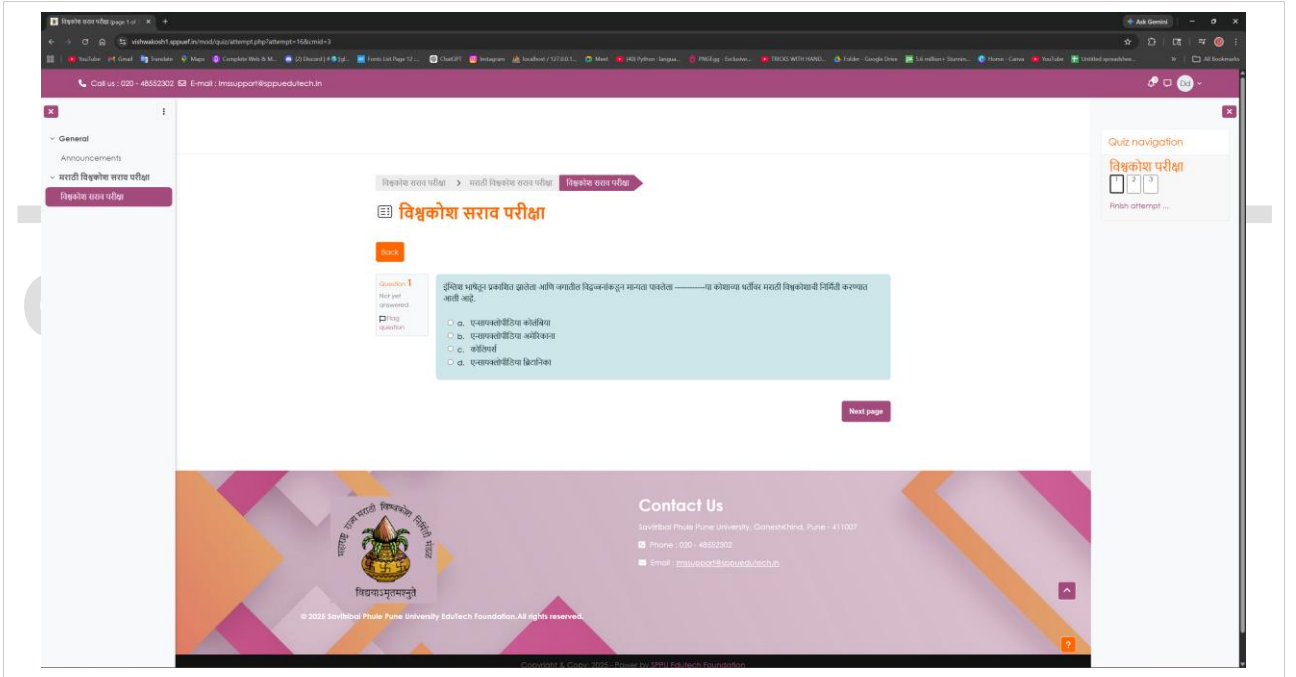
विश्वकोश सराव परीक्षा (page 1 of ×  +

Ask Gemini

vishwakosh1.appuef.in/mod/quiz/attempt.php?attempt=16&cmid=3

YouTube Gmail Translate Maps Complete Web & M... (2) Discord Fonts List Page 12 ... ChatGPT Instagram localhost / 127.0.0.1 ... Meet (40) Python - langua... PNG.jpg - Exclusive... TRICKS WITH HAND... Folder - Google Drive 5.6 million+ Stunnin... Home - Canva YouTube Untitled spreadsheet... All Bookmarks

Call us : 020 - 48552302  E-mail : lmssupport@sppuedutech.in

General
Announcements
मराठी विश्वकोश सराव परीक्षा
विश्वकोश सराव परीक्षा

विश्वकोश सराव परीक्षा > मराठी विश्वकोश सराव परीक्षा > विश्वकोश सराव परीक्षा

विश्वकोश सराव परीक्षा

Back

Question 1
Not yet answered
Flag question

इंग्लिश भाषेतून प्रकाशित झालेला आणि जगातील विद्वत्जनांकडून मान्यता पावलेला ––––––या कोशाच्या धर्तीवर मराठी विश्वकोशाची निर्मिती करण्यात आली आहे.

a. एनसायक्लोपीडिया कोलंबिया
b. एनसायक्लोपीडिया अमेरिकाना
c. कॉलिएर्स
d. एनसायक्लोपीडिया ब्रिटानिका

Next page

Quiz navigation
विश्वकोश सराव परीक्षा
1 2 3
Finish attempt ...

महाराष्ट्र राज्य मराठी विश्वकोश निर्मिती मंडळ
विद्ययाऽमृतमश्नुते

Contact Us
Savitribai Phule Pune University, Ganeshkhind, Pune - 411007
Phone : 020 - 48552302
Email : lmssupport@sppuedutech.in

© 2025 Savitribai Phule Pune University EduTech Foundation.All rights reserved.

Copyright & Copy 2025 - Power by SPPU Edutech Foundation